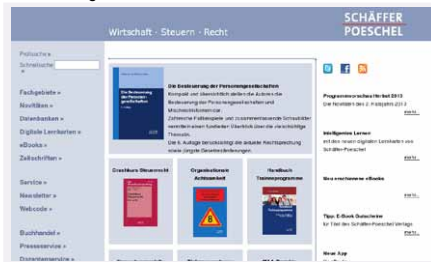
Wirtschaft · Steuern · Recht

SCHÄFFER POESCHEL

Fachgebiete »
Neuheiten »
Datenbanken »
Digitale Lernkarten »
eBooks »
Zeitschriften »

Service »
Newsletter »
Webcode »

Buchhandel »
Presseservice »

Die Bedeutung der Personengesellschaften

Kompakt und übersichtlich stellen die Autoren die Bedeutung der Personengesellschaften und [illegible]

Zahlreiche Fallbeispiele und zusammenfassende Schaubilder vermitteln einen fundierten Überblick über die wesentlichen Themen.

Die 6. Auflage berücksichtigt die aktuelle Rechtsprechung sowie jüngste Gesetzesänderungen.

Crashkurs Steuerrecht

Organisationen Achtsamkeit

Handbuch Traineeprogramme

Programmvorschau Herbst 2013
Die Novitäten des 2. Halbjahres 2013
mehr »

Intelligentes Lernen
mit den neuen digitalen Lernkarten von Schäffer-Poeschel
mehr »

Neu erschienene eBooks
mehr »

Tipp: E-Book Gutscheine
für Titel des Schäffer-Poeschel Verlags
mehr »

Neue App